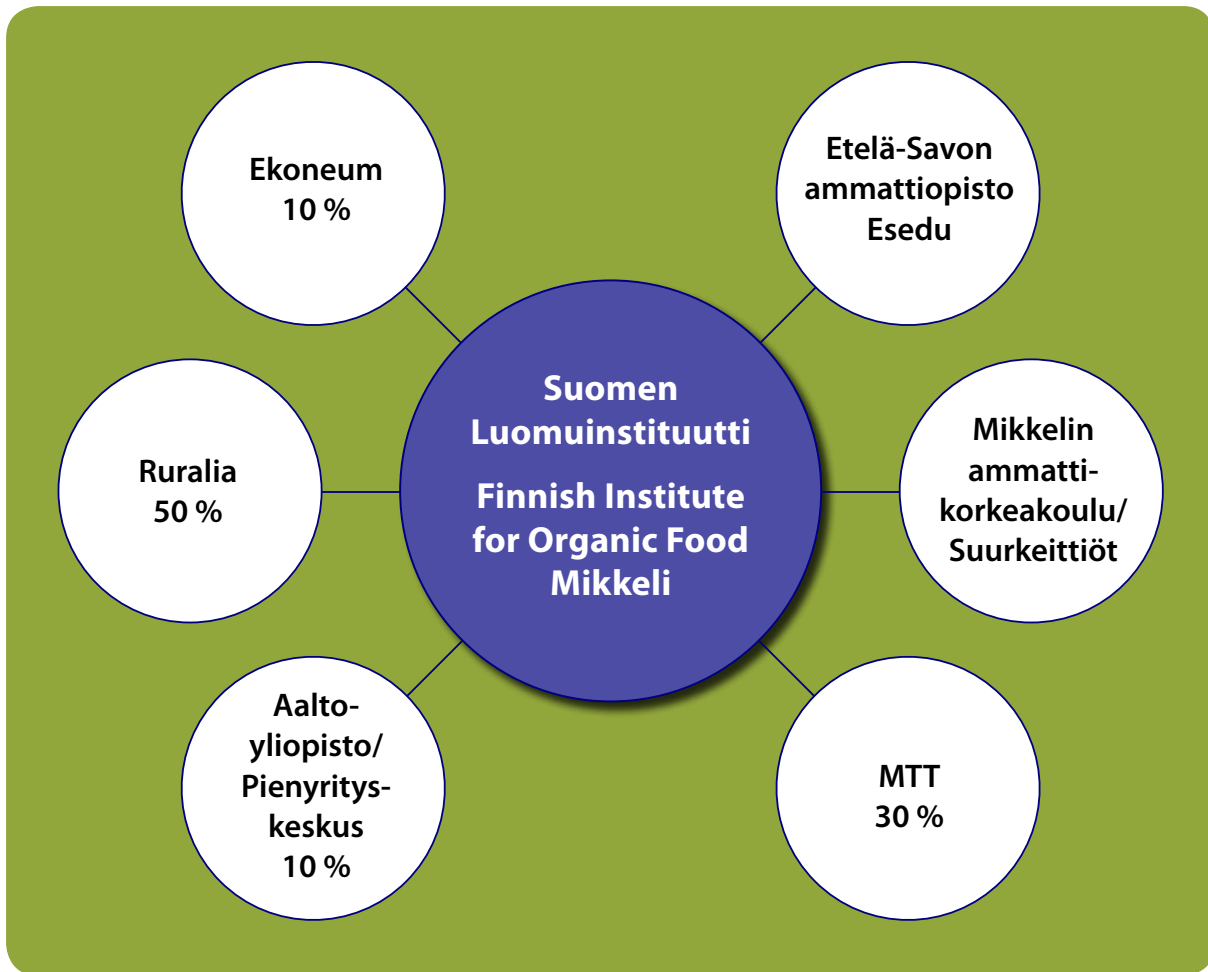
Ekoneum
10 %

Etelä-Savon ammattiopisto Esedu

Suomen Luomuinstituutti

Finnish Institute for Organic Food Mikkeli

Ruralia
50 %

Mikkelin ammattikorkeakoulu/ Suurkeittiöt

Aalto-yliopisto/ Pienyrityskeskus
10 %

MTT
30 %